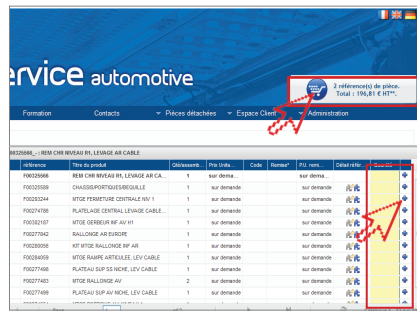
ervice automotive

2 référence(s) de pièce.
Total : 196,81 € HT**.

Formation
Contacts
Pièces détachées
Espace Client
Administration

F0325566_ - REM CHRI NIVEAU R1, LEVAGE AR CABLE

| référence | Titre du produit | Qté/assemb... | Prix Unita... | Code | Remise* | P.U. rem... | Détail référ... | Quantité |
|---|---|---|---|---|---|---|---|---|
| F0325566 | REM CHRI NIVEAU R1, LEVAGE AR CA... | 1 | sur dema... | | | sur dema... | | |
| F0325589 | CHASSIS/PORTIQUE/BEQUILLE | 1 | sur demande | | | sur demande | | |
| F0293244 | MTGE FERMETURE CENTRAL NIV 1 | 1 | sur demande | | | sur demande | | |
| F0274788 | PLATELAGE CENTRAL LEVAGE CABLE... | 1 | sur demande | | | sur demande | | |
| F0302187 | MTGE GERBEUR INF AV H1 | 1 | sur demande | | | sur demande | | |
| F0277842 | RALLONGE AR EUROPE | 1 | sur demande | | | sur demande | | |
| F0286056 | KIT MTGE RALLONGE INF AR | 1 | sur demande | | | sur demande | | |
| F0284059 | MTGE RAMPE ARTICULEE, LEV CABLE | 1 | sur demande | | | sur demande | | |
| F0277498 | PLATEAU SUP SS NICHE, LEV CABLE | 1 | sur demande | | | sur demande | | |
| F0277483 | RALLONGE AV | 2 | sur demande | | | sur demande | | |
| F0277499 | PLATEAU SUP AV NICHE, LEV CABLE | 1 | sur demande | | | sur demande | | |